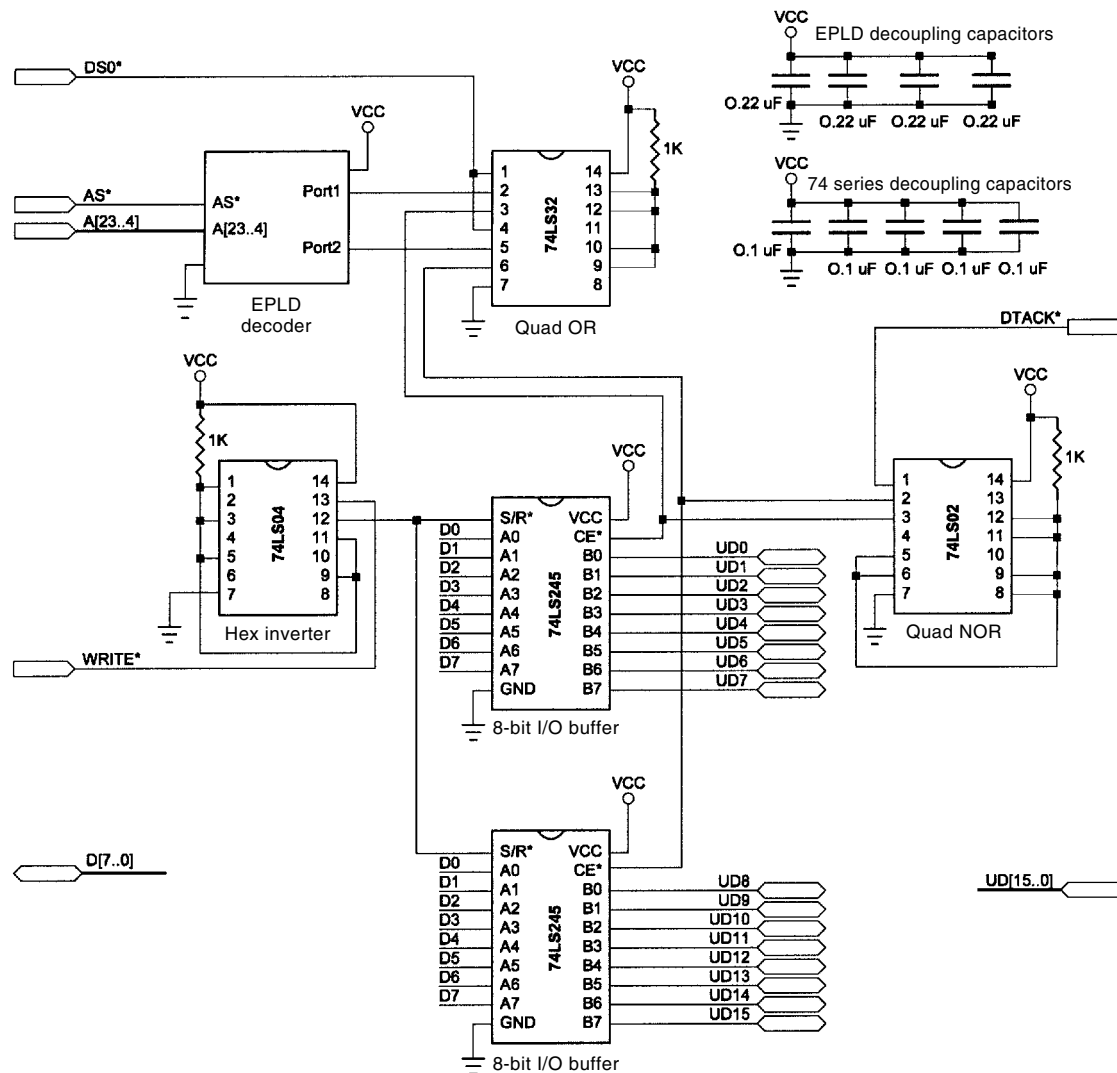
VCC
EPLD decoupling capacitors
O.22 uF O.22 uF O.22 uF O.22 uF

VCC
74 series decoupling capacitors
O.1 uF O.1 uF O.1 uF O.1 uF O.1 uF

DS0*
VCC
VCC
1K
AS*
A[23..4]
AS*
A[23..4]
Port1
Port2
EPLD decoder

1 2 3 4 5 6 7
14 13 12 11 10 9 8
74LS32
Quad OR

DTACK*
VCC
1K
1 2 3 4 5 6 7
14 13 12 11 10 9 8
74LS02
Quad NOR

VCC
1K
1 2 3 4 5 6 7
14 13 12 11 10 9 8
74LS04
Hex inverter
WRITE*

VCC
D0 D1 D2 D3 D4 D5 D6 D7
S/R* A0 A1 A2 A3 A4 A5 A6 A7 GND
VCC CE* B0 B1 B2 B3 B4 B5 B6 B7
74LS245
UD0 UD1 UD2 UD3 UD4 UD5 UD6 UD7
8-bit I/O buffer

VCC
D[7..0]
D0 D1 D2 D3 D4 D5 D6 D7
S/R* A0 A1 A2 A3 A4 A5 A6 A7 GND
VCC CE* B0 B1 B2 B3 B4 B5 B6 B7
74LS245
UD8 UD9 UD10 UD11 UD12 UD13 UD14 UD15
UD[15..0]
8-bit I/O buffer